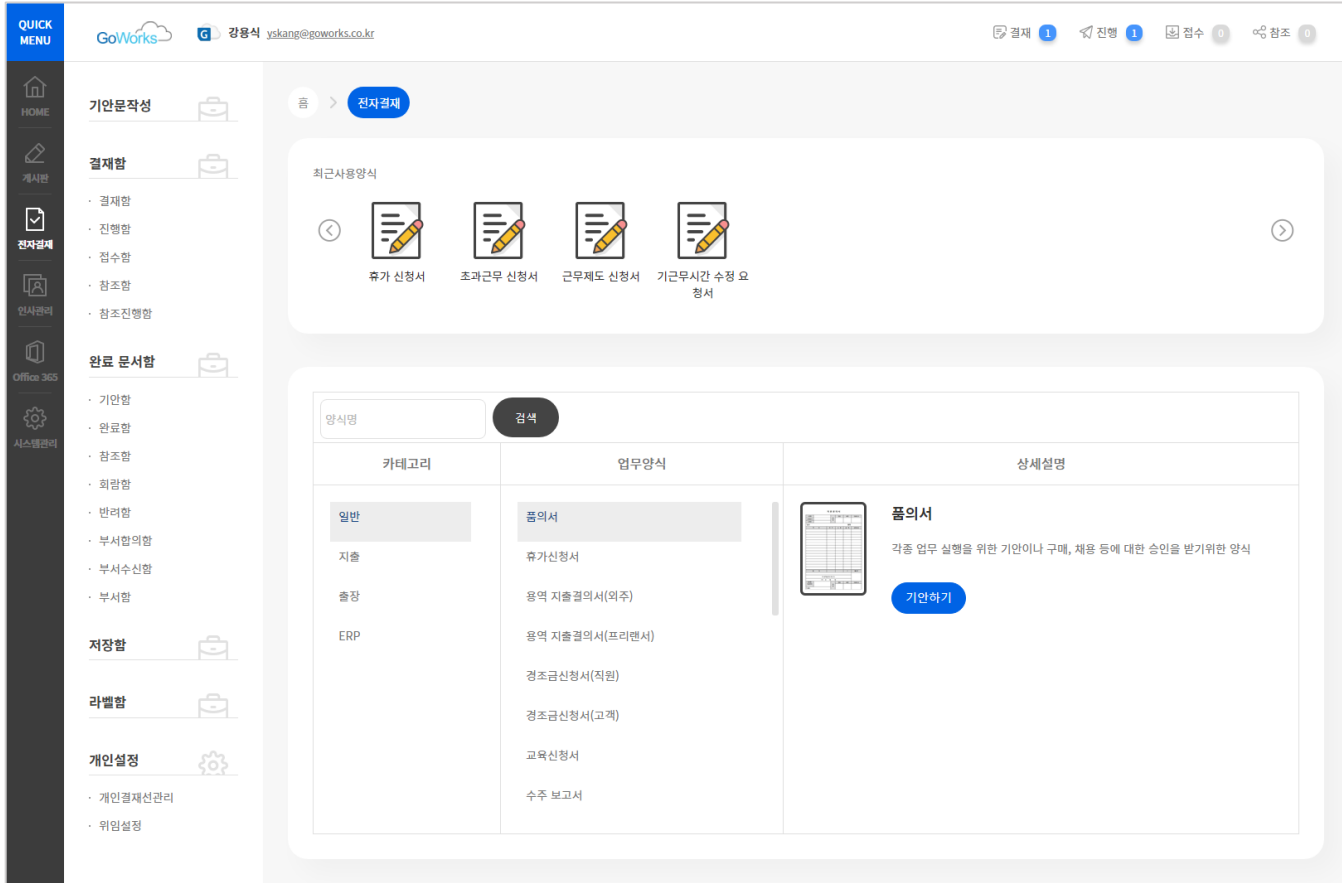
QUICK MENU

GoWorks

G 강용식 yskang@goworks.co.kr

결재 1 진행 1 접수 0 참조 0

HOME
게시판
전자결재
인사관리
Office 365
시스템관리

기안문작성

결재함
· 결재함
· 진행함
· 접수함
· 참조함
· 참조진행함

완료 문서함
· 기안함
· 완료함
· 참조함
· 회람함
· 반려함
· 부서합의함
· 부서수신함
· 부서함

저장함

라벨함

개인설정
· 개인결재선관리
· 위임설정

홈 > 전자결재

최근사용양식

휴가 신청서
초과근무 신청서
근무제도 신청서
기근무시간 수정 요청서

양식명
검색

| 카테고리 | 업무양식 | 상세설명 |
|---|---|---|
| 일반<br>지출<br>출장<br>ERP | 품의서<br>휴가신청서<br>용역 지출결의서(외주)<br>용역 지출결의서(프리랜서)<br>경조금신청서(직원)<br>경조금신청서(고객)<br>교육신청서<br>수주 보고서 | 품의서<br>각종 업무 실행을 위한 기안이나 구매, 채용 등에 대한 승인을 받기위한 양식<br>기안하기 |